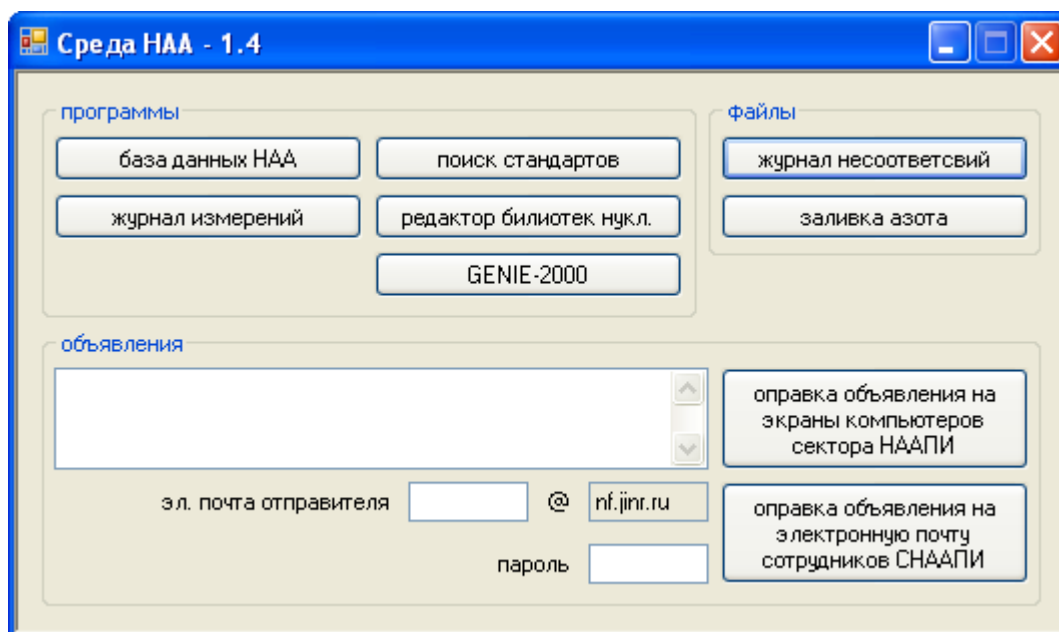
Среда НАА - 1.4

программы

база данных НАА

поиск стандартов

журнал измерений

редактор билиотек нукл.

GENIE-2000

файлы

журнал несоответсвий

заливка азота

объявления

оправка объявления на экраны компьютеров сектора НААПИ

эл. почта отправителя

@

nf.jinr.ru

оправка объявления на электронную почту сотрудников СНААПИ

пароль